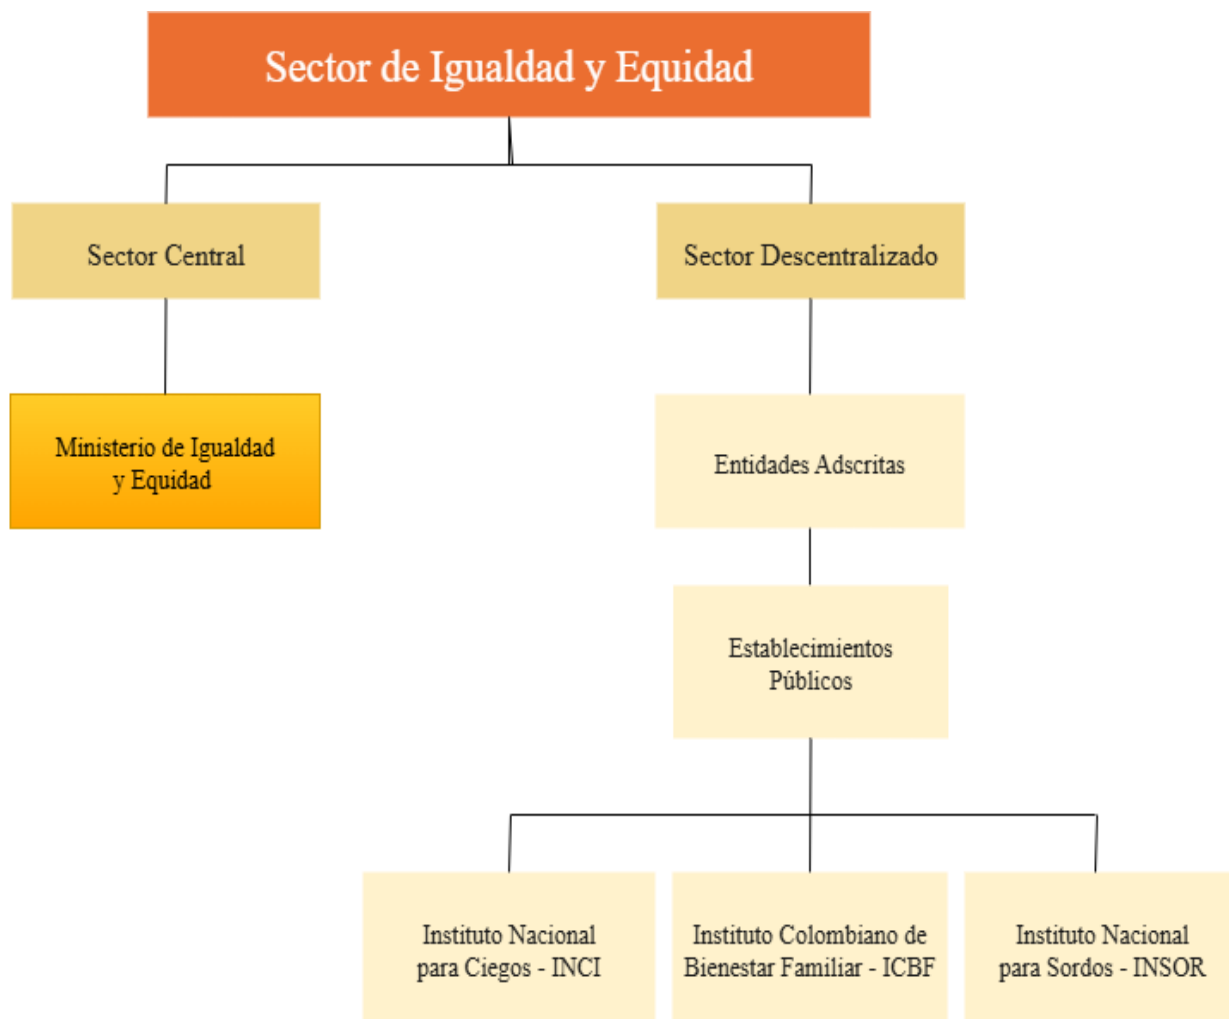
Sector de Igualdad y Equidad

Sector Central

Sector Descentralizado

Ministerio de Igualdad y Equidad

Entidades Adscritas

Establecimientos Públicos

Instituto Nacional para Ciegos - INCI

Instituto Colombiano de Bienestar Familiar - ICBF

Instituto Nacional para Sordos - INSOR